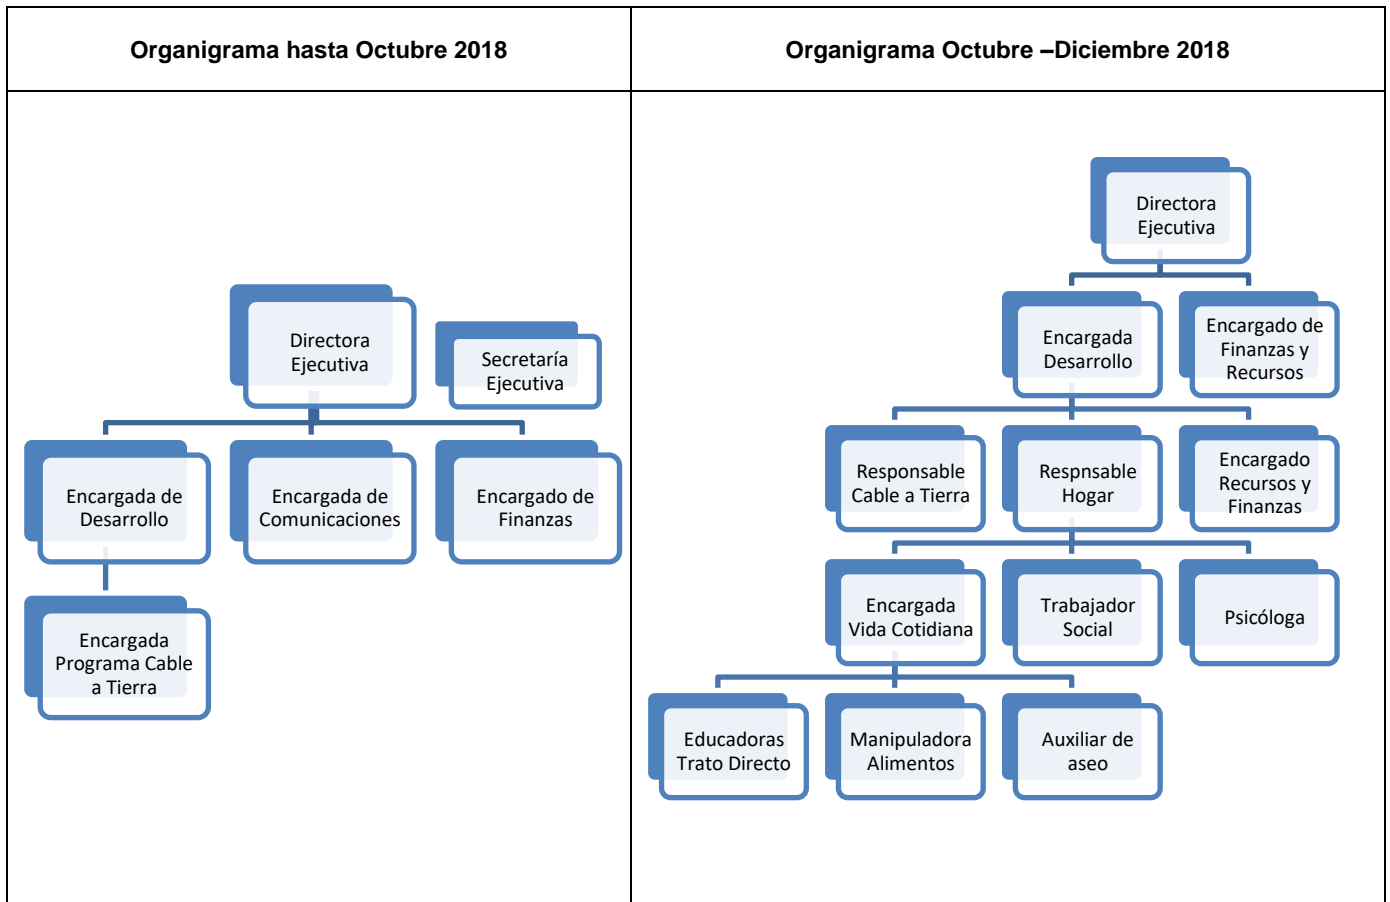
| Organigrama hasta Octubre 2018 | Organigrama Octubre –Diciembre 2018 |
|---|---|
| Directora Ejecutiva<br>Secretaría Ejecutiva<br>Encargada de Desarrollo<br>Encargada de Comunicaciones<br>Encargado de Finanzas<br>Encargada Programa Cable a Tierra | Directora Ejecutiva<br>Encargada Desarrollo<br>Encargado de Finanzas y Recursos<br>Responsable Cable a Tierra<br>Respnsable Hogar<br>Encargado Recursos y Finanzas<br>Encargada Vida Cotidiana<br>Trabajador Social<br>Psicóloga<br>Educadoras Trato Directo<br>Manipuladora Alimentos<br>Auxiliar de aseo |